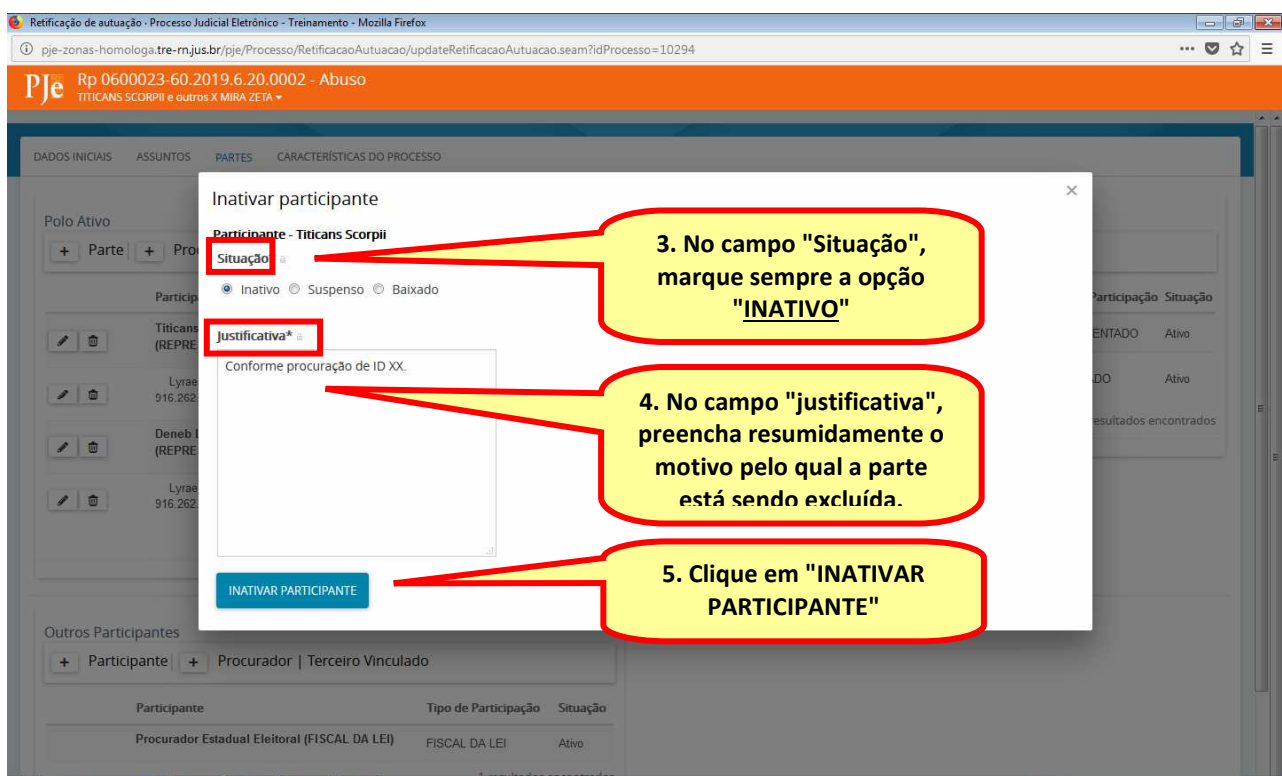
Retificação de autuação - Processo Judicial Eletrônico - Treinamento - Mozilla Firefox

pje-zonas-homologa.tre-rn.jus.br/pje/Processo/RetificacaoAutuacao/updateRetificacaoAutuacao.seam?idProcesso=10294

PJe Rp 0600023-60.2019.6.20.0002 - Abuso
TITICANS SCORPII e outros X MIRA ZETA

DADOS INICIAIS ASSUNTOS PARTES CARACTERÍSTICAS DO PROCESSO

Polo Ativo

+ Parte | + Pro

Particip

Titicans (REPRE

Lyrae 916.262.

Deneb (REPRE

Lyrae 916.262.

Participação Situação

ENTADO Ativo

DO Ativo

esultados encontrados

Inativar participante

×

Participante - Titicans Scorpii

Situação

Inativo Suspenso Baixado

Justificativa*

Conforme procuração de ID XX.

INATIVAR PARTICIPANTE

3. No campo "Situação", marque sempre a opção "INATIVO"

4. No campo "justificativa", preencha resumidamente o motivo pelo qual a parte está sendo excluída.

5. Clique em "INATIVAR PARTICIPANTE"

Outros Participantes

+ Participante | + Procurador | Terceiro Vinculado

| Participante | Tipo de Participação | Situação |
|---|---|---|
| Procurador Estadual Eleitoral (FISCAL DA LEI) | FISCAL DA LEI | Ativo |

1 resultados encontrados